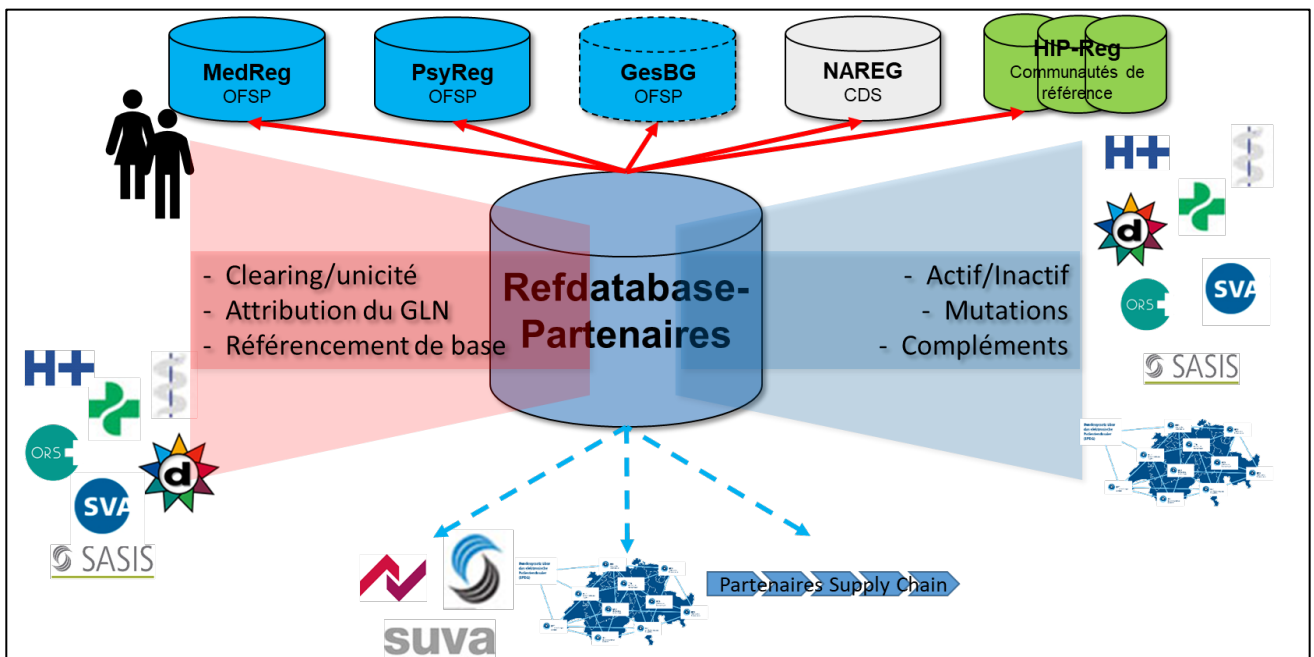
MedReg
OFSP

PsyReg
OFSP

GesBG
OFSP

NAREG
CDS

HIP-Reg
Communautés de référence

- Clearing/unicité
- Attribution du GLN
- Référencement de base

Refdatabase-Partenaires

- Actif/Inactif
- Mutations
- Compléments

H+

ORS

SVA

SASIS

suva

Partenaires Supply Chain